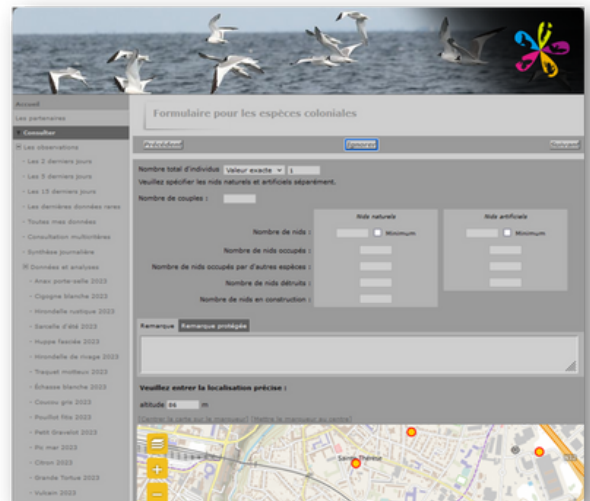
Accueil
Les partenaires
Consulter
Les observations
- Les 2 derniers jours
- Les 5 derniers jours
- Les 15 derniers jours
- Les dernières données rares
- Toutes mes données
- Consultation multicritères
- Synthèse journalière
Données et analyses
- Anax porte-selle 2023
- Cigogne blanche 2023
- Hirondelle rustique 2023
- Sarcelle d'été 2023
- Huppe fasciée 2023
- Hirondelle de rivage 2023
- Traquet motteux 2023
- Échasse blanche 2023
- Coucou gris 2023
- Pouillot fitis 2023
- Petit Gravelot 2023
- Pic mar 2023
- Citron 2023
- Grande Tortue 2023
- Vulcain 2023

Formulaire pour les espèces coloniales

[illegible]
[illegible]
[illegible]

Nombre total d'individus Valeur exacte 1
Veuillez spécifier les nids naturels et artificiels séparément.

Nombre de couples :

Nids naturels
Nids artificiels
Nombre de nids : Minimum Minimum
Nombre de nids occupés :
Nombre de nids occupés par d'autres espèces :
Nombre de nids détruits :
Nombre de nids en construction :

Remarque Remarque protégée

Veuillez entrer la localisation précise :

altitude 66 m
[Centrer la carte sur le marqueur] [Mettre le marqueur au centre]

Sainte-Thérèse